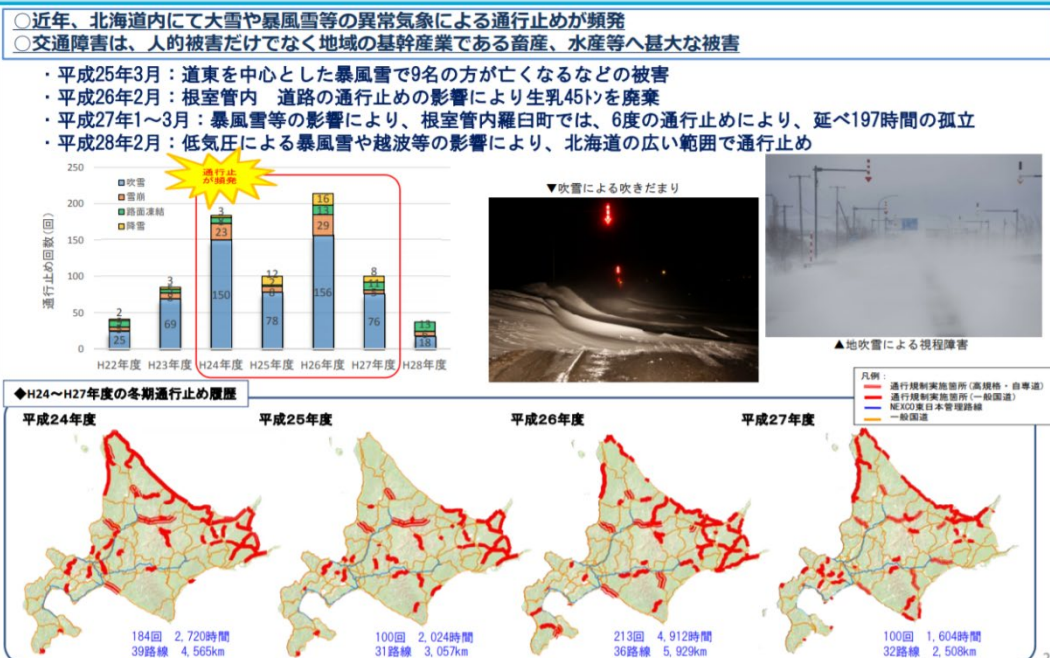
○近年、北海道内にて大雪や暴風雪等の異常気象による通行止めが頻発
○交通障害は、人的被害だけでなく地域の基幹産業である畜産、水産等へ甚大な被害

・平成25年3月：道東を中心とした暴風雪で9名の方が亡くなるなどの被害
・平成26年2月：根室管内　道路の通行止めの影響により生乳45トンを廃棄
・平成27年1～3月：暴風雪等の影響により、根室管内羅臼町では、6度の通行止めにより、延べ197時間の孤立
・平成28年2月：低気圧による暴風雪や越波等の影響により、北海道の広い範囲で通行止め

通行止が頻発

吹雪
雪崩
路面凍結
降雪

通行止め回数（回）

| | H22年度 | H23年度 | H24年度 | H25年度 | H26年度 | H27年度 | H28年度 |
|---|---|---|---|---|---|---|---|
| 吹雪 | 25 | 69 | 150 | 78 | 156 | 76 | 18 |
| 雪崩 | | | 23 | 8 | 29 | | |
| 路面凍結 | | | | 2 | 13 | | 13 |
| 降雪 | 2 | 3 | 3 | 12 | 16 | 8 | |

250
200
150
100
50
0

▼吹雪による吹きだまり

▲地吹雪による視程障害

◆H24～H27年度の冬期通行止め履歴

凡例：
通行規制実施箇所（高規格・自専道）
通行規制実施箇所（一般国道）
NEXCO東日本管理路線
一般国道

平成24年度
184回　2，720時間
39路線　4，565km

平成25年度
100回　2，024時間
31路線　3，057km

平成26年度
213回　4，912時間
36路線　5，929km

平成27年度
100回　1，604時間
32路線　2，508km